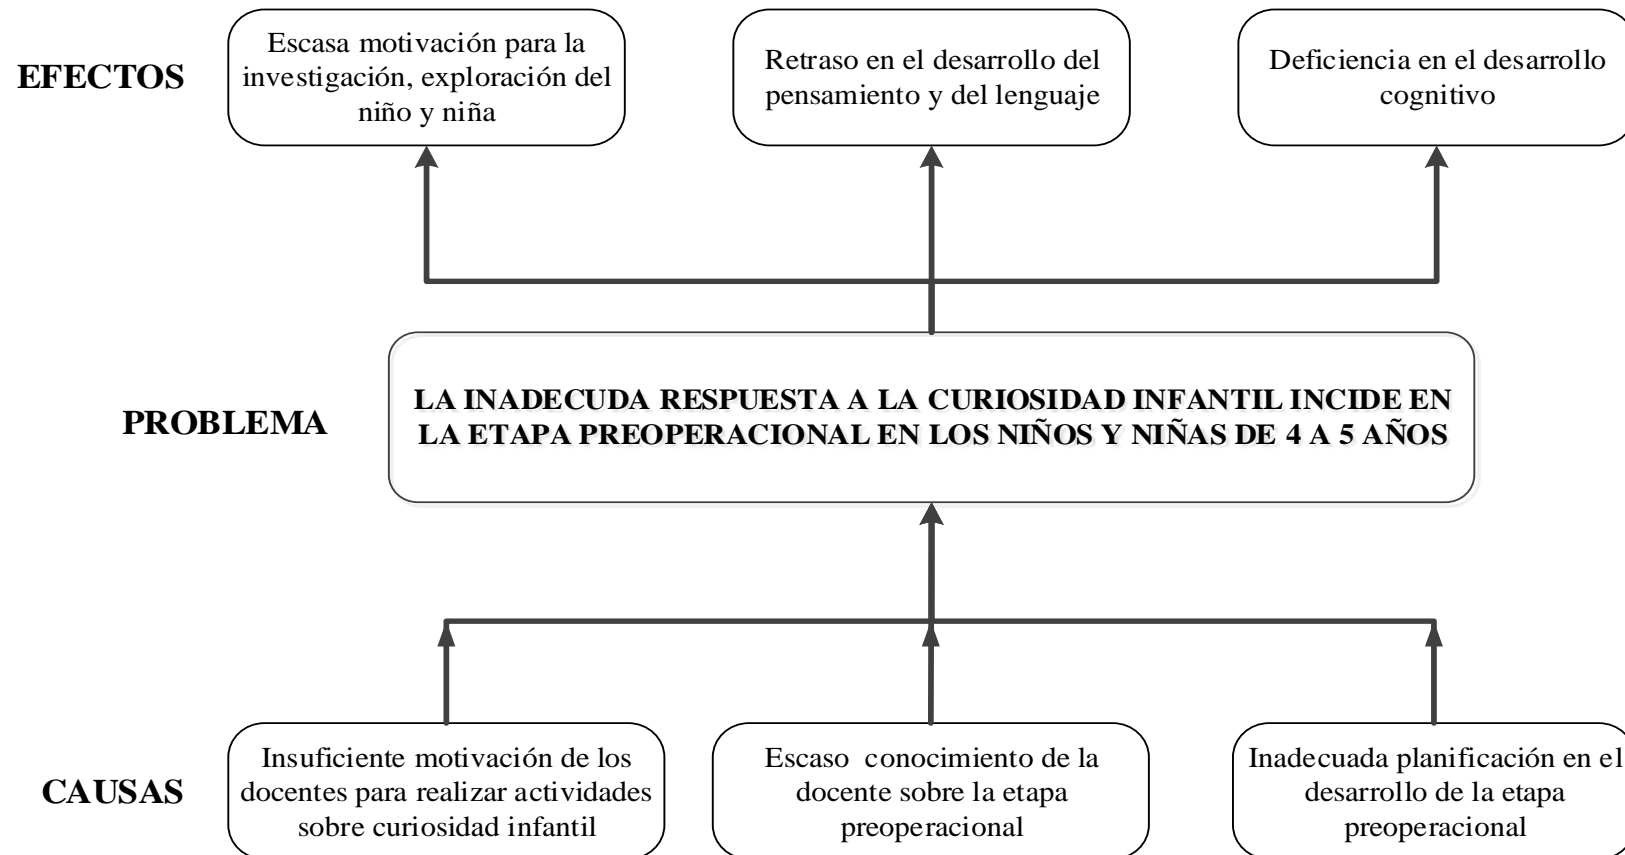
EFECTOS

Escasa motivación para la investigación, exploración del niño y niña

Retraso en el desarrollo del pensamiento y del lenguaje

Deficiencia en el desarrollo cognitivo

PROBLEMA

LA INADECUDA RESPUESTA A LA CURIOSIDAD INFANTIL INCIDE EN LA ETAPA PREOPERACIONAL EN LOS NIÑOS Y NIÑAS DE 4 A 5 AÑOS

CAUSAS

Insuficiente motivación de los docentes para realizar actividades sobre curiosidad infantil

Escaso conocimiento de la docente sobre la etapa preoperacional

Inadecuada planificación en el desarrollo de la etapa preoperacional